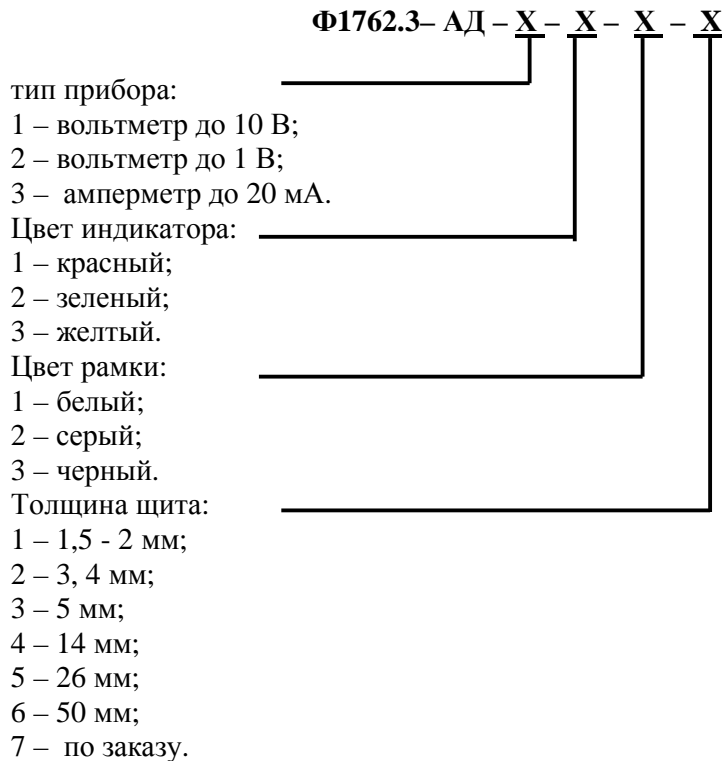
**Ф1762.3– АД – X – X – X – X**

тип прибора:
1 – вольтметр до 10 В;
2 – вольтметр до 1 В;
3 – амперметр до 20 мА.
Цвет индикатора:
1 – красный;
2 – зеленый;
3 – желтый.
Цвет рамки:
1 – белый;
2 – серый;
3 – черный.
Толщина щита:
1 – 1,5 - 2 мм;
2 – 3, 4 мм;
3 – 5 мм;
4 – 14 мм;
5 – 26 мм;
6 – 50 мм;
7 – по заказу.